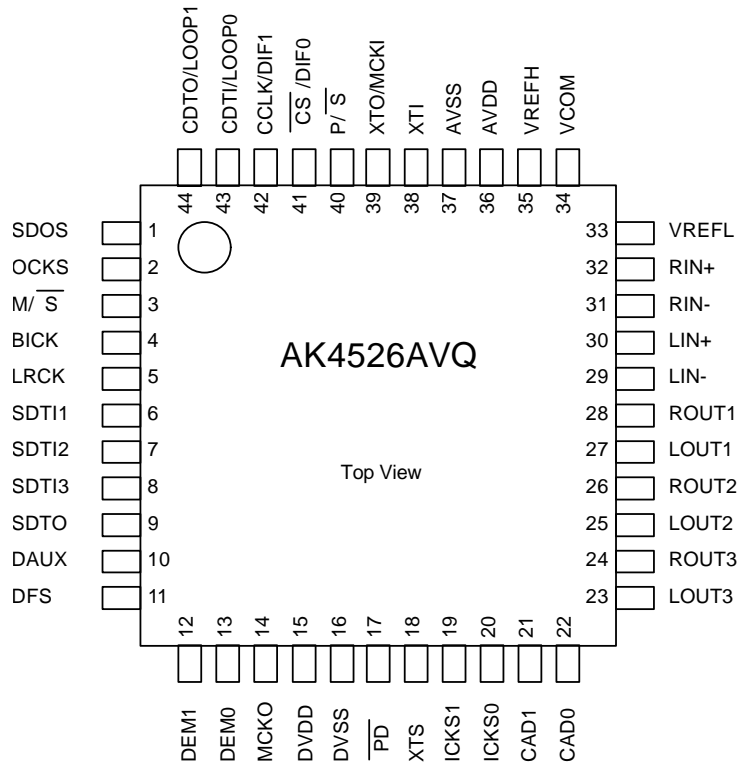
CDTO/LOOP1 44
CDTI/LOOP0 43
CCLK/DIF1 42
$\overline{CS}$ /DIF0 41
P/$\overline{S}$ 40
XTO/MCKI 39
XTI 38
AVSS 37
AVDD 36
VREFH 35
VCOM 34

SDOS 1
OCKS 2
M/$\overline{S}$ 3
BICK 4
LRCK 5
SDTI1 6
SDTI2 7
SDTI3 8
SDTO 9
DAUX 10
DFS 11

AK4526AVQ

Top View

33 VREFL
32 RIN+
31 RIN-
30 LIN+
29 LIN-
28 ROUT1
27 LOUT1
26 ROUT2
25 LOUT2
24 ROUT3
23 LOUT3

12 DEM1
13 DEM0
14 MCKO
15 DVDD
16 DVSS
17 $\overline{PD}$
18 XTS
19 ICKS1
20 ICKS0
21 CAD1
22 CAD0